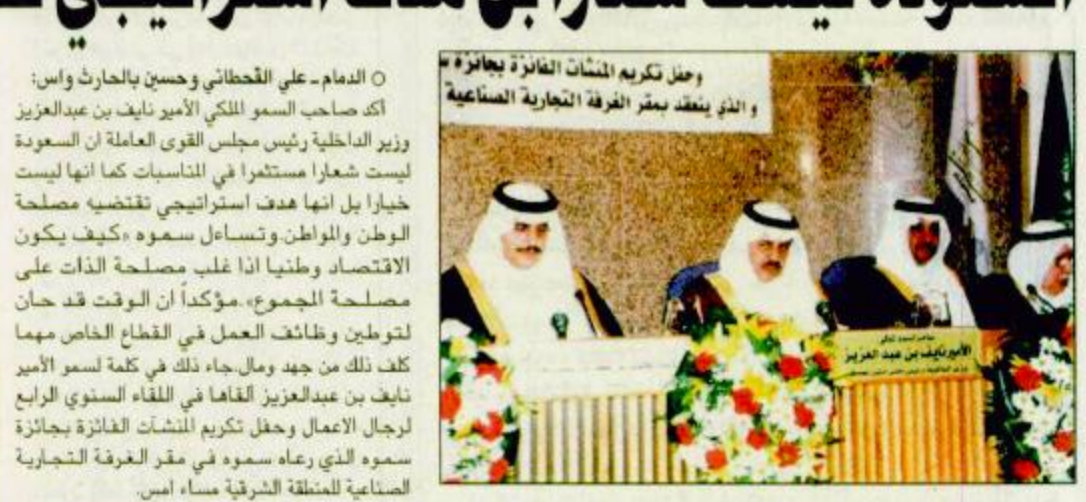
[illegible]السعودة ليست شعارا بل هدف استراتيجي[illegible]

وحفل تكريم المنشآت الفائزة بجائزة
و الذي ينعقد بمقر الغرفة التجارية الصناعية

الأمير نايف بن عبد العزيز

○ الدمام ـ علي القحطاني وحسين بالحارث واس:
أكد صاحب السمو الملكي الأمير نايف بن عبدالعزيز وزير الداخلية رئيس مجلس القوى العاملة ان السعودة ليست شعارا مستثمرا في المناسبات كما انها ليست خيارا بل انها هدف استراتيجي تقتضيه مصلحة الوطن والمواطن.وتساءل سموه «كيف يكون الاقتصاد وطنيا اذا غلب مصلحة الذات على مصلحة المجموع».مؤكداً ان الوقت قد حان لتوطين وظائف العمل في القطاع الخاص مهما كلف ذلك من جهد ومال.جاء ذلك في كلمة لسمو الأمير نايف بن عبدالعزيز ألقاها في اللقاء السنوي الرابع لرجال الاعمال وحفل تكريم المنشآت الفائزة بجائزة سموه الذي رعاه سموه في مقر الغرفة التجارية الصناعية للمنطقة الشرقية مساء امس.